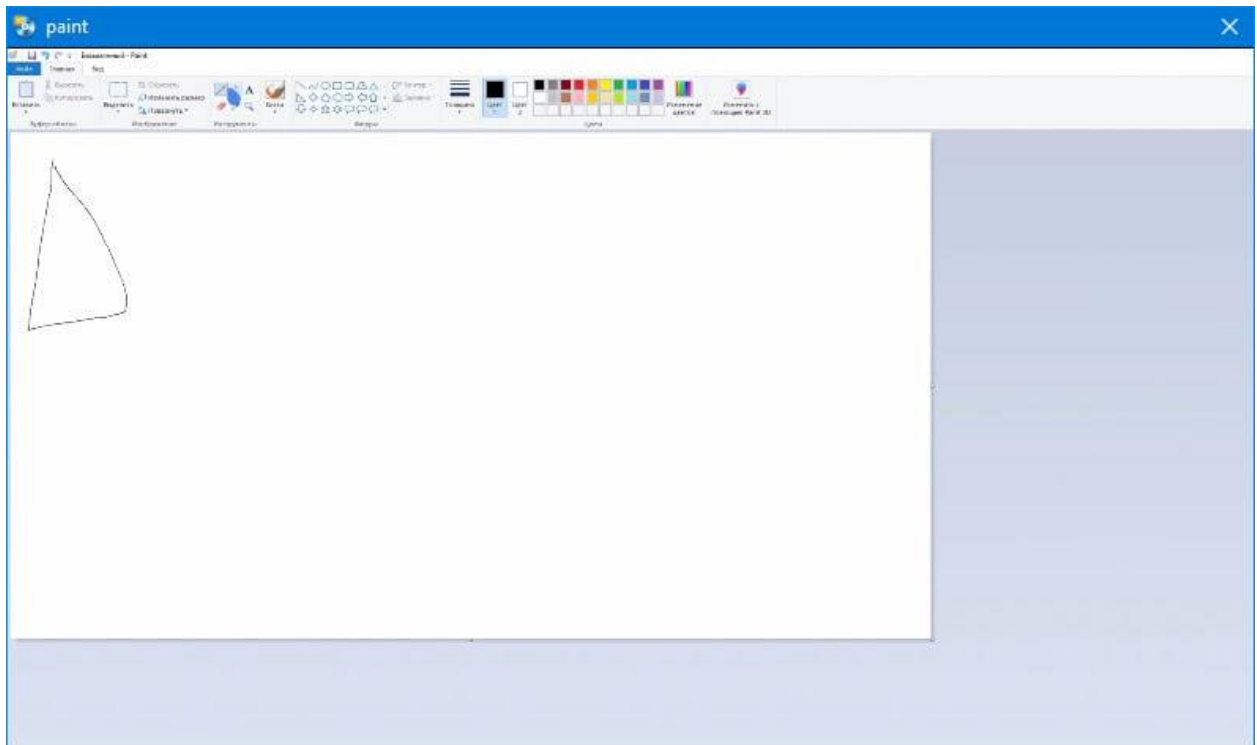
paint

Безымянный - Paint

Файл Главная Вид

Вставить Вырезать Копировать Выделить Обрезать Изменить размер Повернуть Кисти Толщина Цвет 1 Цвет 2 Изменение цветов Изменить с помощью Paint 3D

Буфер обмена Изображение Инструменты Фигуры Цвета